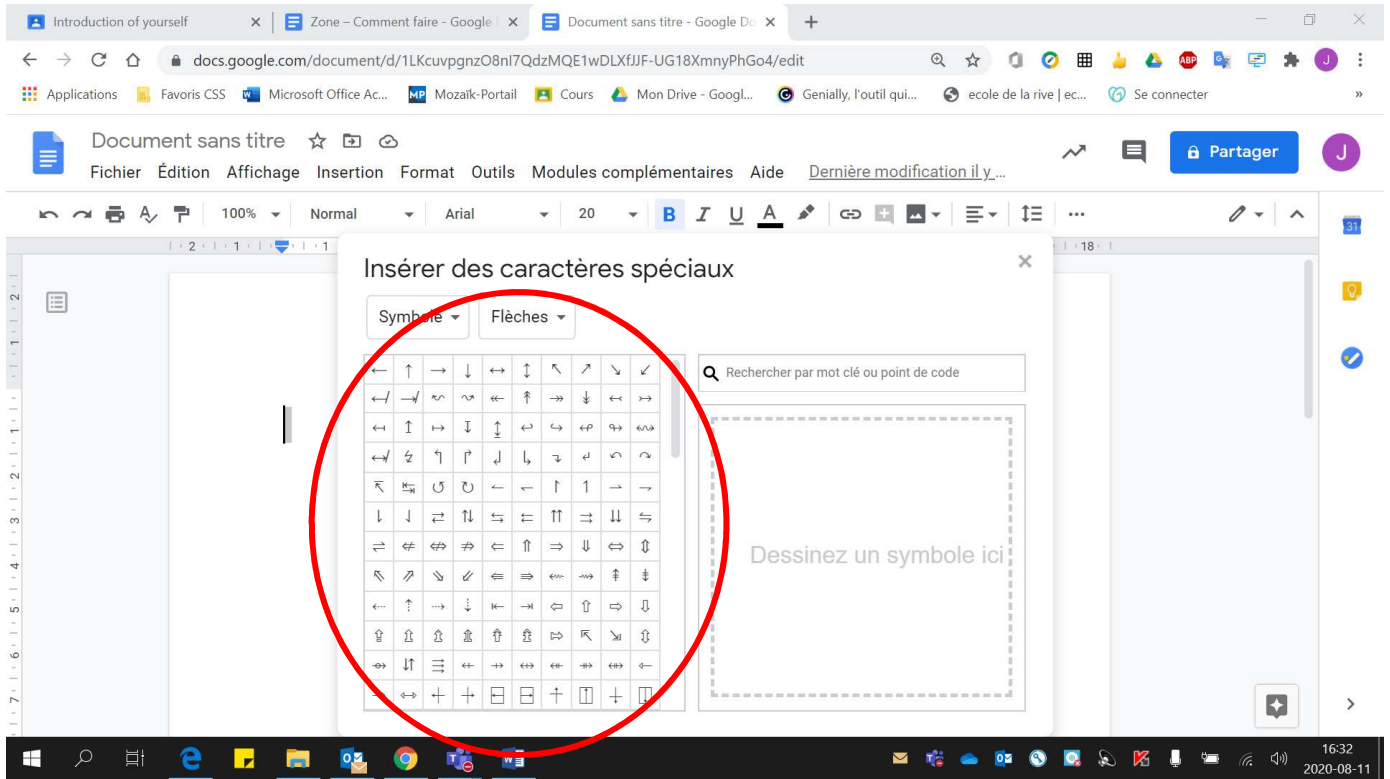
Introduction of yourself
Zone – Comment faire - Google
Document sans titre - Google Do

docs.google.com/document/d/1LKcuvpgnzO8nI7QdzMQE1wDLXfJJF-UG18XmnyPhGo4/edit

Applications
Favoris CSS
Microsoft Office Ac...
Mozaïk-Portail
Cours
Mon Drive - Googl...
Genially, l'outil qui...
ecole de la rive | ec...
Se connecter

Document sans titre
Fichier Édition Affichage Insertion Format Outils Modules complémentaires Aide Dernière modification il y ...
Partager

100% Normal Arial 20

Insérer des caractères spéciaux
Symbole
Flèches
Rechercher par mot clé ou point de code
Dessinez un symbole ici

| ← | ↑ | → | ↓ | ↔ | ↕ | ↖ | ↗ | ↘ | ↙ |
|---|---|---|---|---|---|---|---|---|---|
| ↚ | ↛ | ↜ | ↝ | ↞ | ↟ | ↠ | ↡ | ↢ | ↣ |
| ↤ | ↥ | ↦ | ↧ | ↨ | ↩ | ↪ | ↫ | ↬ | ↭ |
| ↮ | ↯ | ↰ | ↱ | ↲ | ↳ | ↴ | ↵ | ↶ | ↷ |
| ↸ | ↹ | ↺ | ↻ | ↼ | ↽ | ↾ | ↿ | ⇀ | ⇁ |
| ⇂ | ⇃ | ⇄ | ⇅ | ⇆ | ⇇ | ⇈ | ⇉ | ⇊ | ⇋ |
| ⇌ | ⇍ | ⇎ | ⇏ | ⇐ | ⇑ | ⇒ | ⇓ | ⇔ | ⇕ |
| ⇖ | ⇗ | ⇘ | ⇙ | ⇚ | ⇛ | ⇜ | ⇝ | ⇞ | ⇟ |
| ⇠ | ⇡ | ⇢ | ⇣ | ⇤ | ⇥ | ⇦ | ⇧ | ⇨ | ⇩ |
| ⇪ | ⇫ | ⇬ | ⇭ | ⇮ | ⇯ | ⇰ | ⇱ | ⇲ | ⇳ |
| ⇴ | ⇵ | ⇶ | ⇷ | ⇸ | ⇹ | ⇺ | ⇻ | ⇼ | ⇽ |
| ⇾ | ⇿ | ⇷ | ⇸ | ⇹ | ⇺ | ⇻ | ⇼ | ⇽ | ⇾ |

16:32
2020-08-11